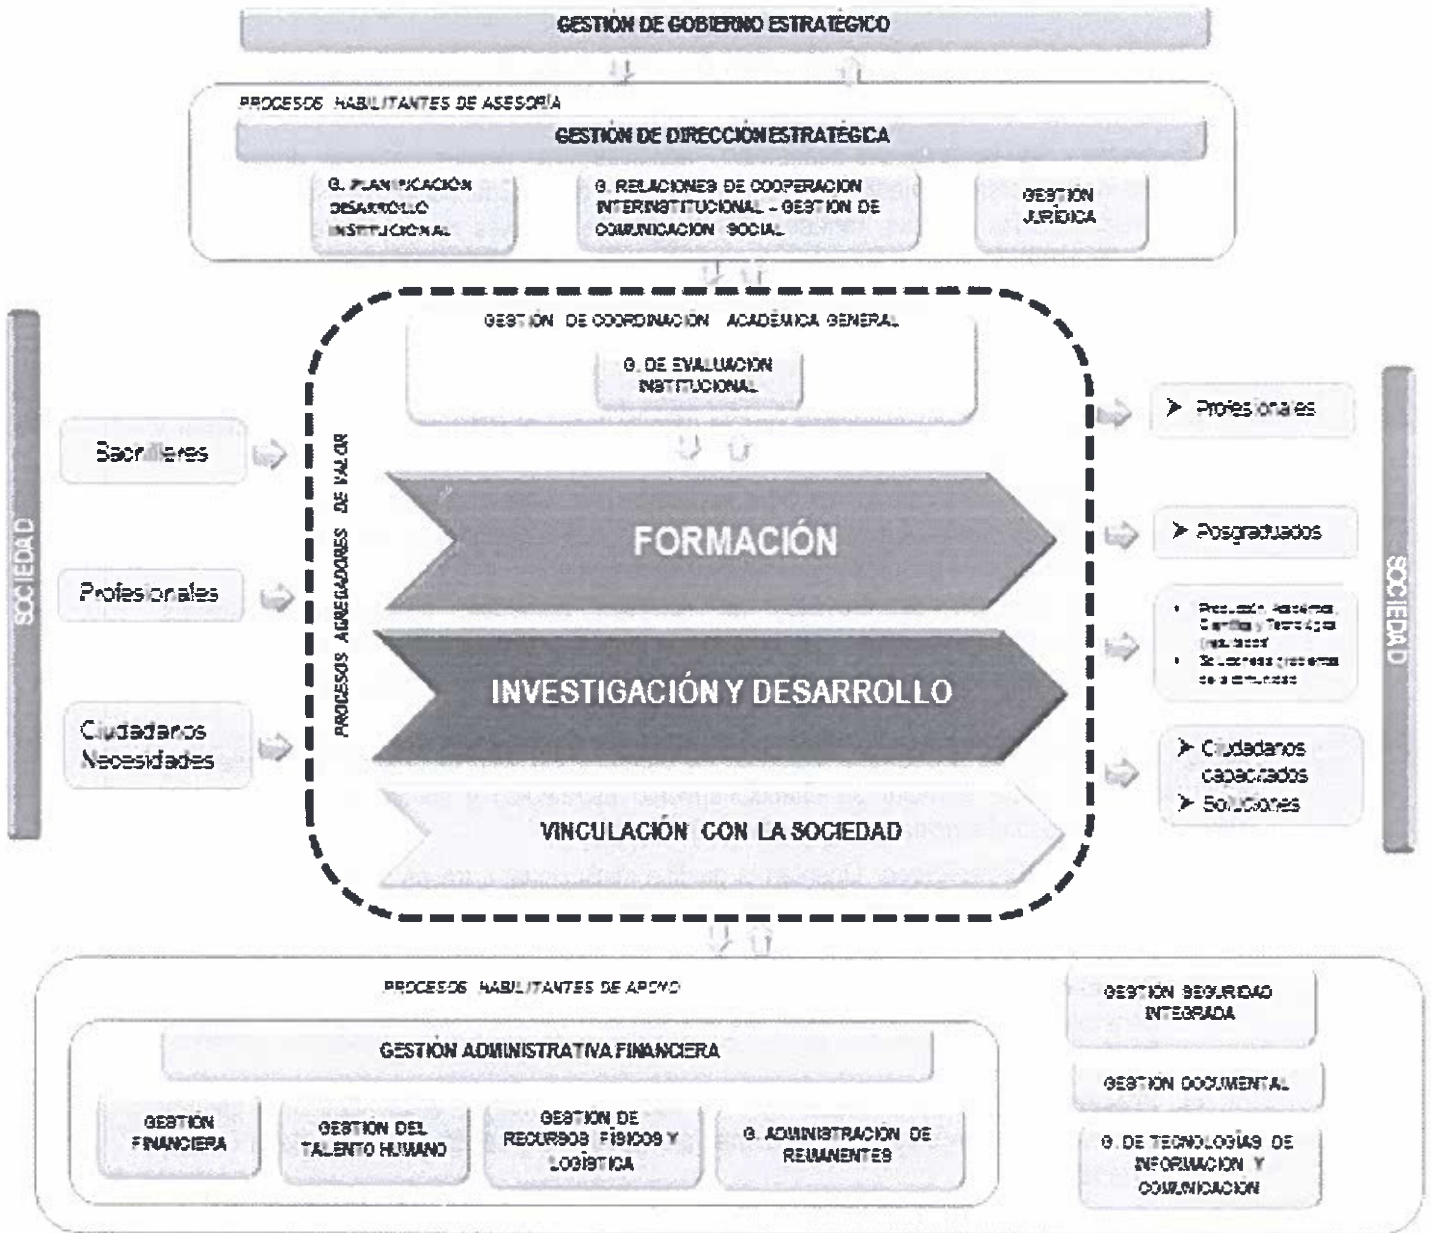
GESTION DE GOBIERNO ESTRATEGICO

PROCESOS HABILITANTES DE ASESORÍA

GESTION DE DIRECCION ESTRATEGICA

G. PLANIFICACIÓN DESARROLLO INSTITUCIONAL

G. RELACIONES DE COOPERACION INTERINSTITUCIONAL - GESTION DE COMUNICACION SOCIAL

GESTION JURIDICA

SOCIEDAD

Bachilleres

Profesionales

Ciudadanos Necesidades

GESTION DE COORDINACION ACADEMICA GENERAL

G. DE EVALUACION INSTITUCIONAL

PROCESOS AGREGADORES DE VALOR

FORMACIÓN

INVESTIGACIÓN Y DESARROLLO

VINCULACIÓN CON LA SOCIEDAD

➤ Profesionales

➤ Posgraduados

• Producción Académica, Científica y Tecnológica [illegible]
• Soluciones problemas de la comunidad

➤ Ciudadanos capacitados
➤ Soluciones

SOCIEDAD

PROCESOS HABILITANTES DE APOYO

GESTION ADMINISTRATIVA FINANCIERA

GESTION FINANCIERA

GESTION DEL TALENTO HUMANO

GESTION DE RECURSOS FISICOS Y LOGISTICA

G. ADMINISTRACION DE REMANENTES

GESTION SEGURIDAD INTEGRADA

GESTION DOCUMENTAL

G. DE TECNOLOGÍAS DE INFORMACION Y COMUNICACION